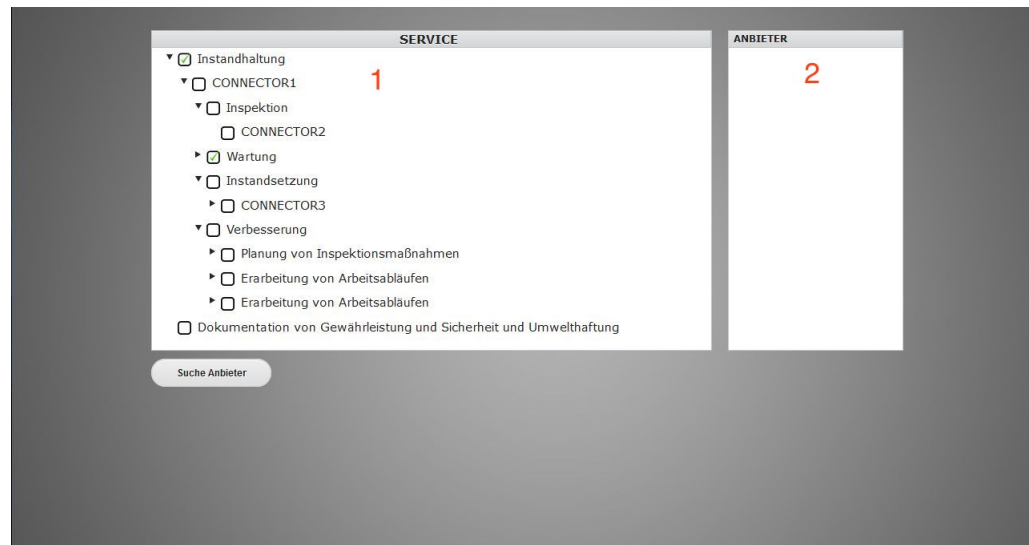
SERVICE

Instandhaltung
CONNECTOR1
Inspektion
CONNECTOR2
Wartung
Instandsetzung
CONNECTOR3
Verbesserung
Planung von Inspektionsmaßnahmen
Erarbeitung von Arbeitsabläufen
Erarbeitung von Arbeitsabläufen
Dokumentation von Gewährleistung und Sicherheit und Umwelthaftung

1

ANBIETER

2

Suche Anbieter